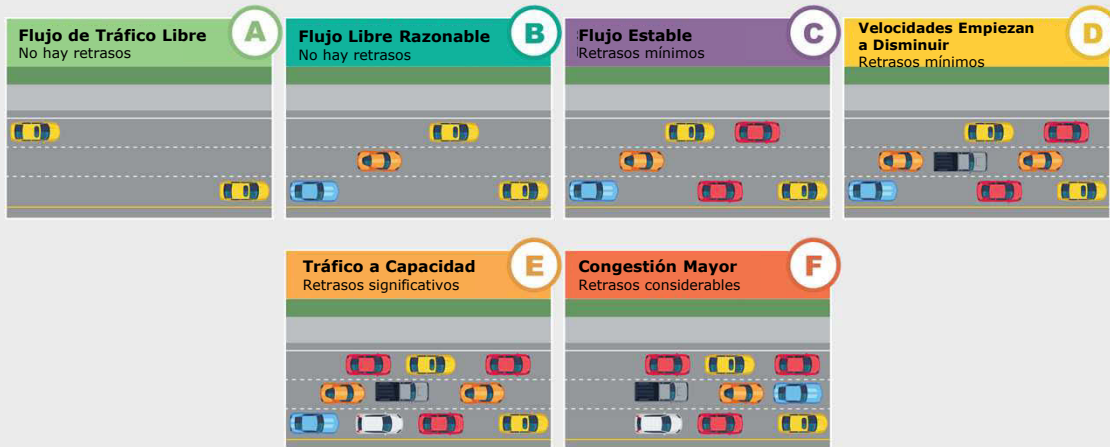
Flujo de Tráfico Libre
No hay retrasos
A

Flujo Libre Razonable
No hay retrasos
B

Flujo Estable
Retrasos mínimos
C

Velocidades Empiezan a Disminuir
Retrasos mínimos
D

Tráfico a Capacidad
Retrasos significativos
E

Congestión Mayor
Retrasos considerables
F